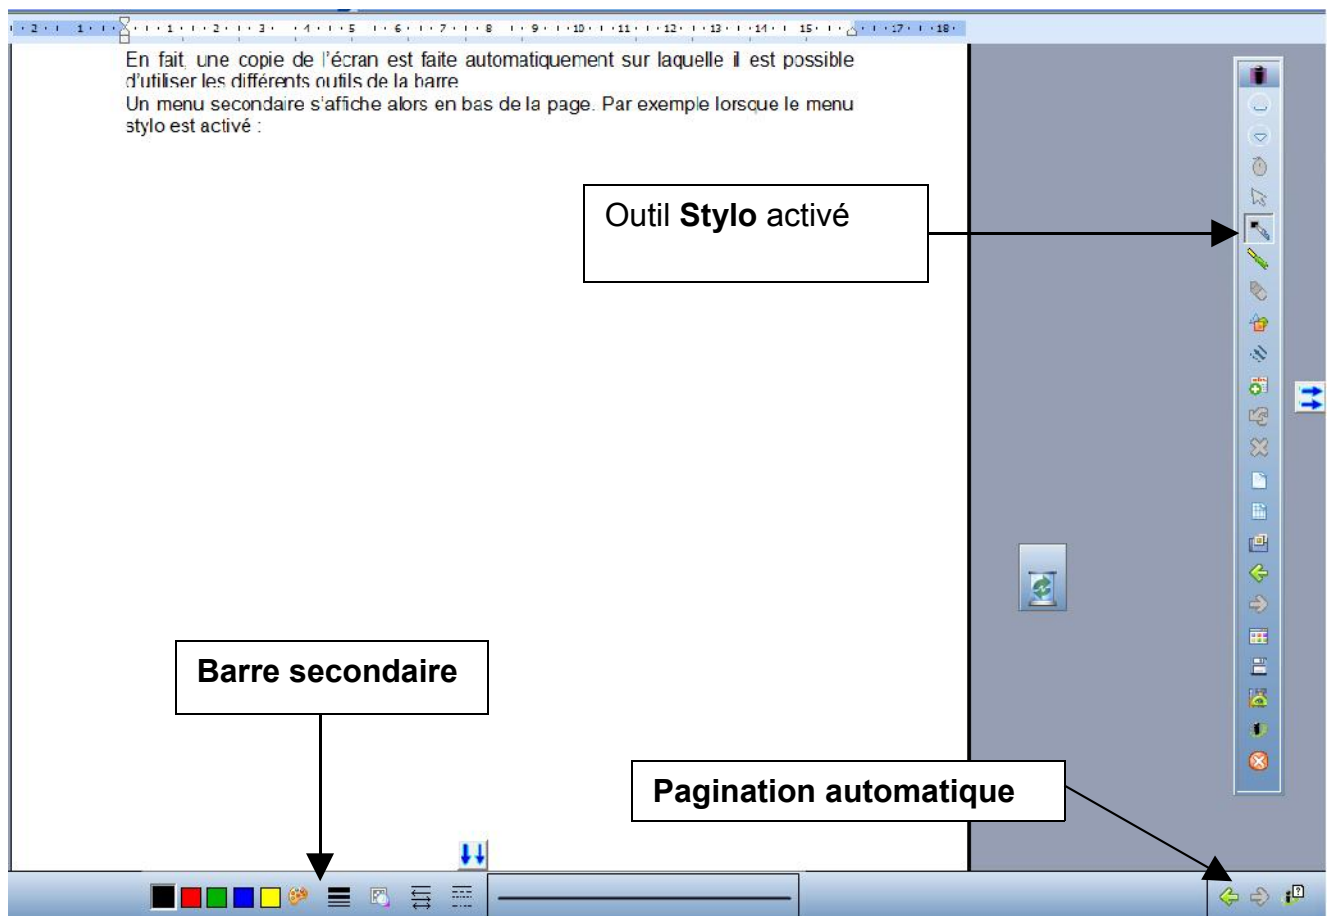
En fait, une copie de l'écran est faite automatiquement sur laquelle il est possible d'utiliser les différents outils de la barre
Un menu secondaire s'affiche alors en bas de la page. Par exemple lorsque le menu stylo est activé :

Outil **Stylo** activé

**Barre secondaire**

**Pagination automatique**